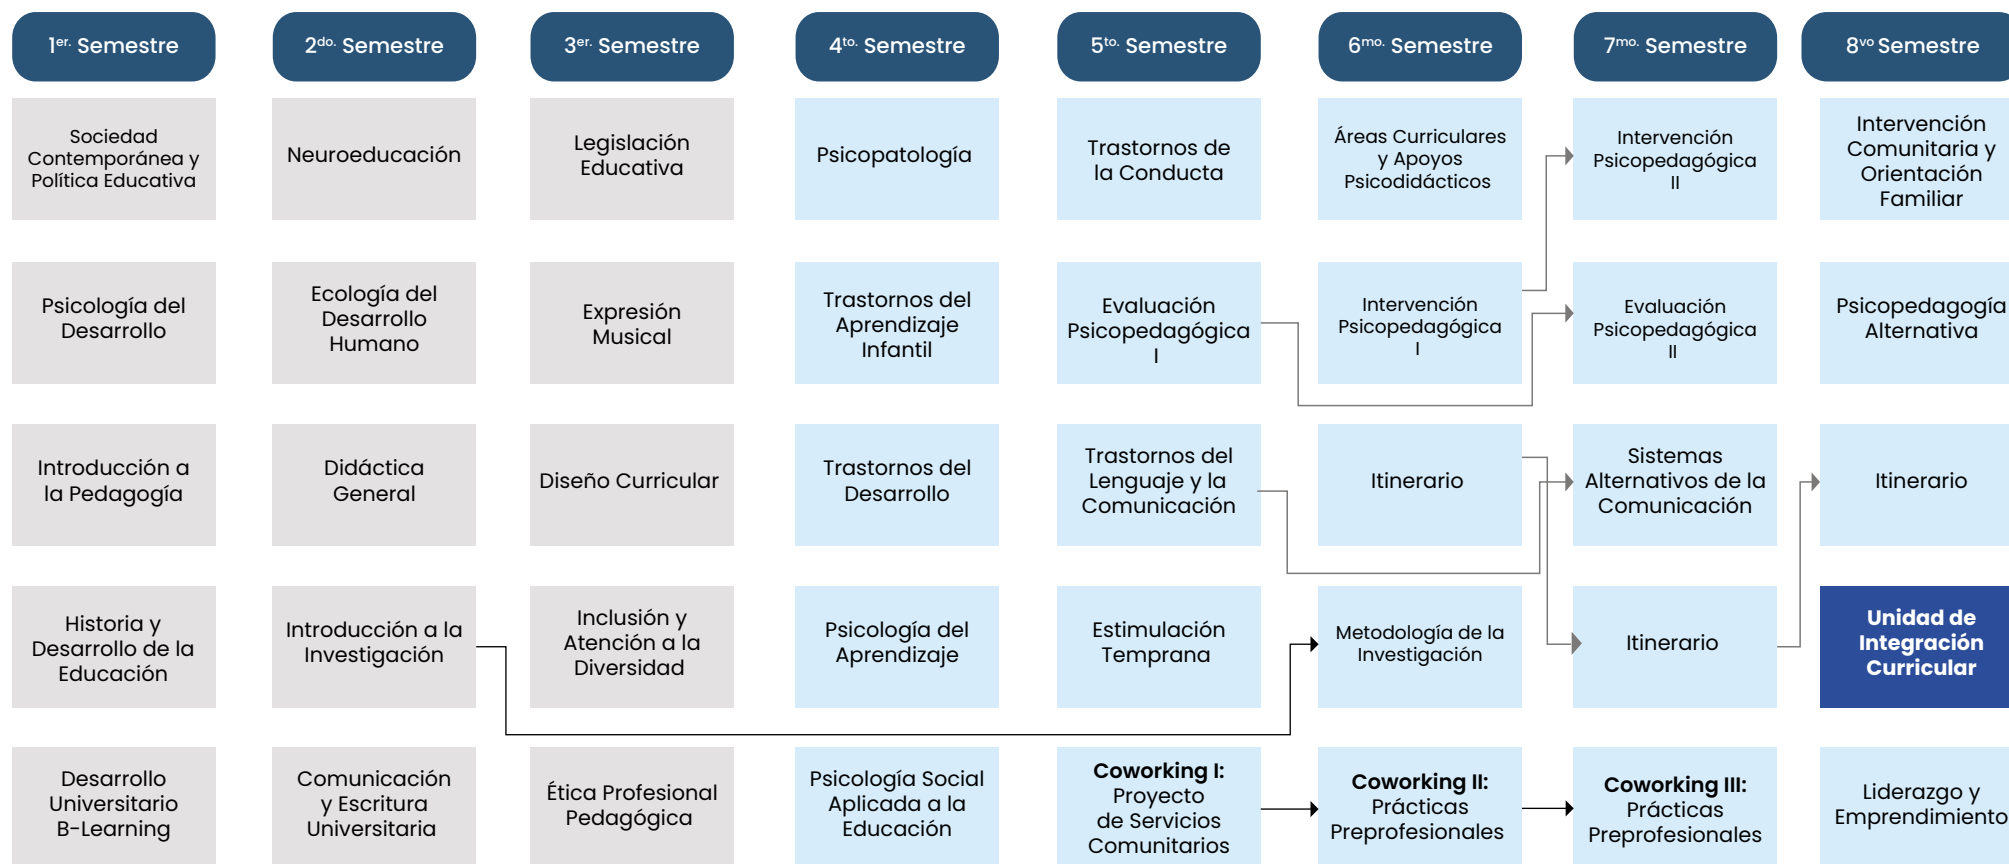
1$^{er.}$ Semestre

Sociedad Contemporánea y Política Educativa

Psicología del Desarrollo

Introducción a la Pedagogía

Historia y Desarrollo de la Educación

Desarrollo Universitario B-Learning

2$^{do.}$ Semestre

Neuroeducación

Ecología del Desarrollo Humano

Didáctica General

Introducción a la Investigación

Comunicación y Escritura Universitaria

3$^{er.}$ Semestre

Legislación Educativa

Expresión Musical

Diseño Curricular

Inclusión y Atención a la Diversidad

Ética Profesional Pedagógica

4$^{to.}$ Semestre

Psicopatología

Trastornos del Aprendizaje Infantil

Trastornos del Desarrollo

Psicología del Aprendizaje

Psicología Social Aplicada a la Educación

5$^{to.}$ Semestre

Trastornos de la Conducta

Evaluación Psicopedagógica I

Trastornos del Lenguaje y la Comunicación

Estimulación Temprana

**Coworking I:** Proyecto de Servicios Comunitarios

6$^{mo.}$ Semestre

Áreas Curriculares y Apoyos Psicodidácticos

Intervención Psicopedagógica I

Itinerario

Metodología de la Investigación

**Coworking II:** Prácticas Preprofesionales

7$^{mo.}$ Semestre

Intervención Psicopedagógica II

Evaluación Psicopedagógica II

Sistemas Alternativos de la Comunicación

Itinerario

**Coworking III:** Prácticas Preprofesionales

8$^{vo}$ Semestre

Intervención Comunitaria y Orientación Familiar

Psicopedagogía Alternativa

Itinerario

**Unidad de Integración Curricular**

Liderazgo y Emprendimiento